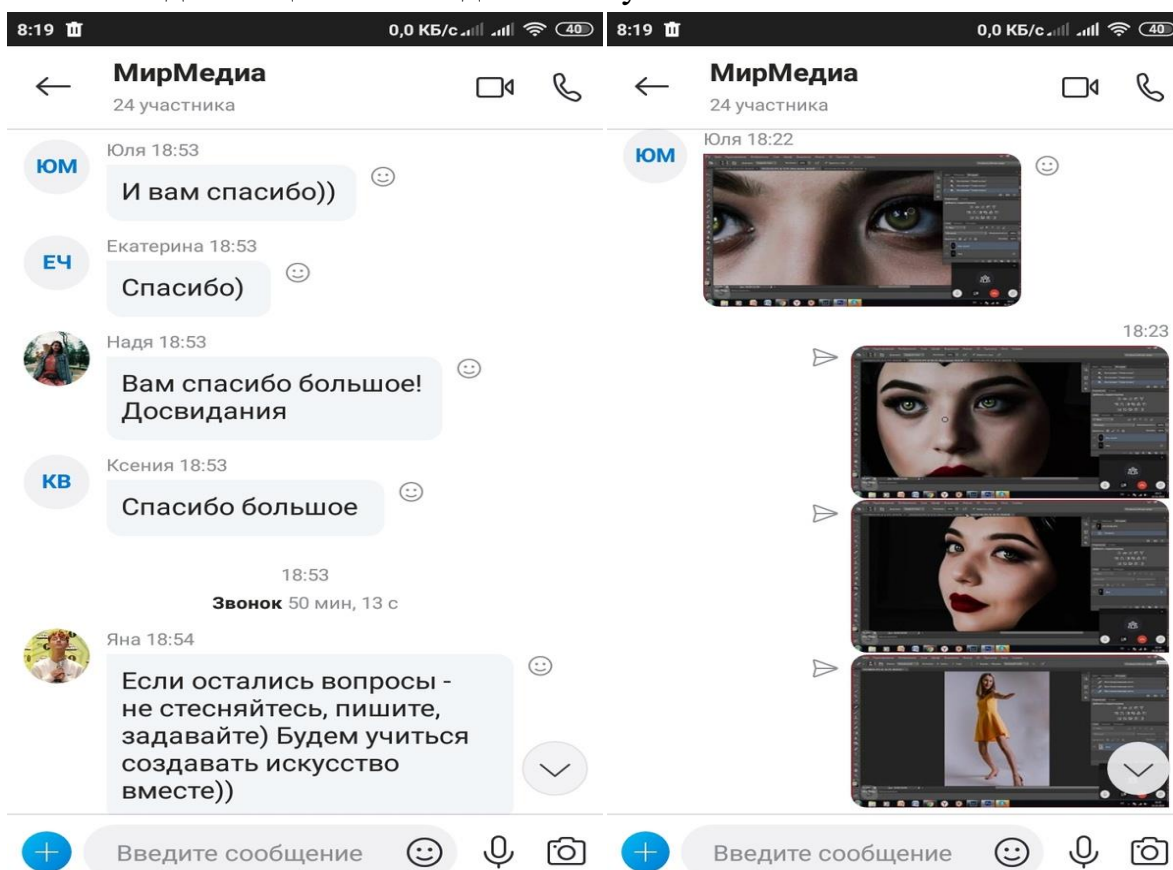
8:19 0,0 КБ/с 40

МирМедиа
24 участника

ЮМ
Юля 18:53
И вам спасибо))

ЕЧ
Екатерина 18:53
Спасибо)

Надя 18:53
Вам спасибо большое! Досвидания

КВ
Ксения 18:53
Спасибо большое

18:53
Звонок 50 мин, 13 с

Яна 18:54
Если остались вопросы - не стесняйтесь, пишите, задавайте) Будем учиться создавать искусство вместе))

Введите сообщение

8:19 0,0 КБ/с 40

МирМедиа
24 участника

ЮМ
Юля 18:22

18:23

Введите сообщение